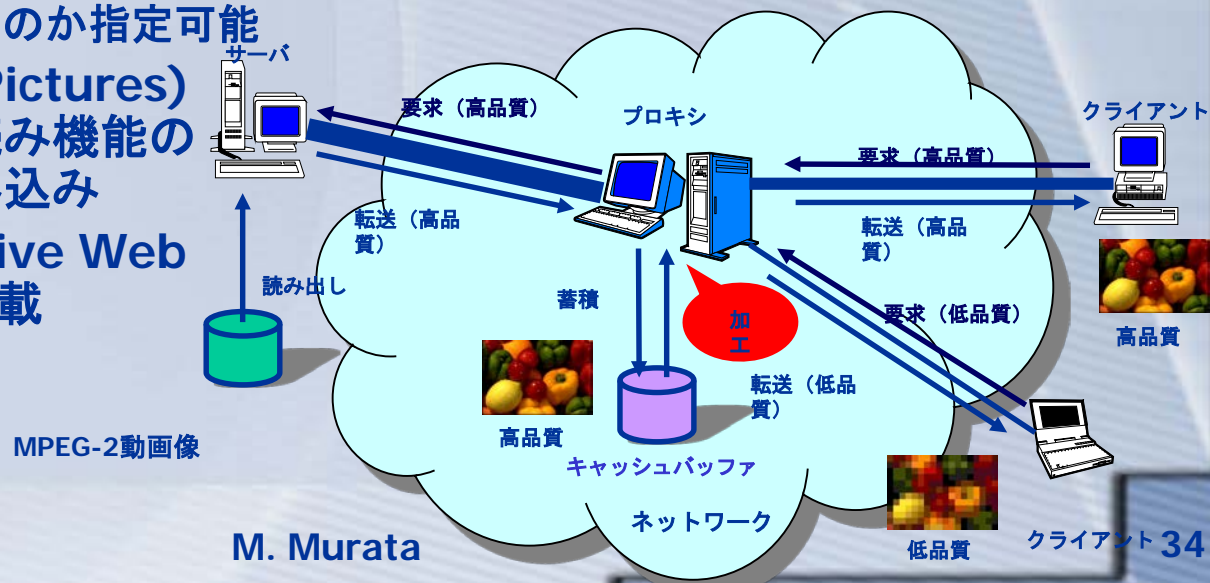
のか指定可能
Pictures)
みみ機能の
込み
ive Web
載

サーバ
要求（高品質）
プロキシ
クライアント
要求（高品質）
転送（高品質）
転送（高品質）
読み出し
蓄積
加工
要求（低品質）
高品質
転送（低品質）
高品質
キャッシュバッファ
MPEG-2動画像
ネットワーク
低品質
M. Murata
クライアント
34